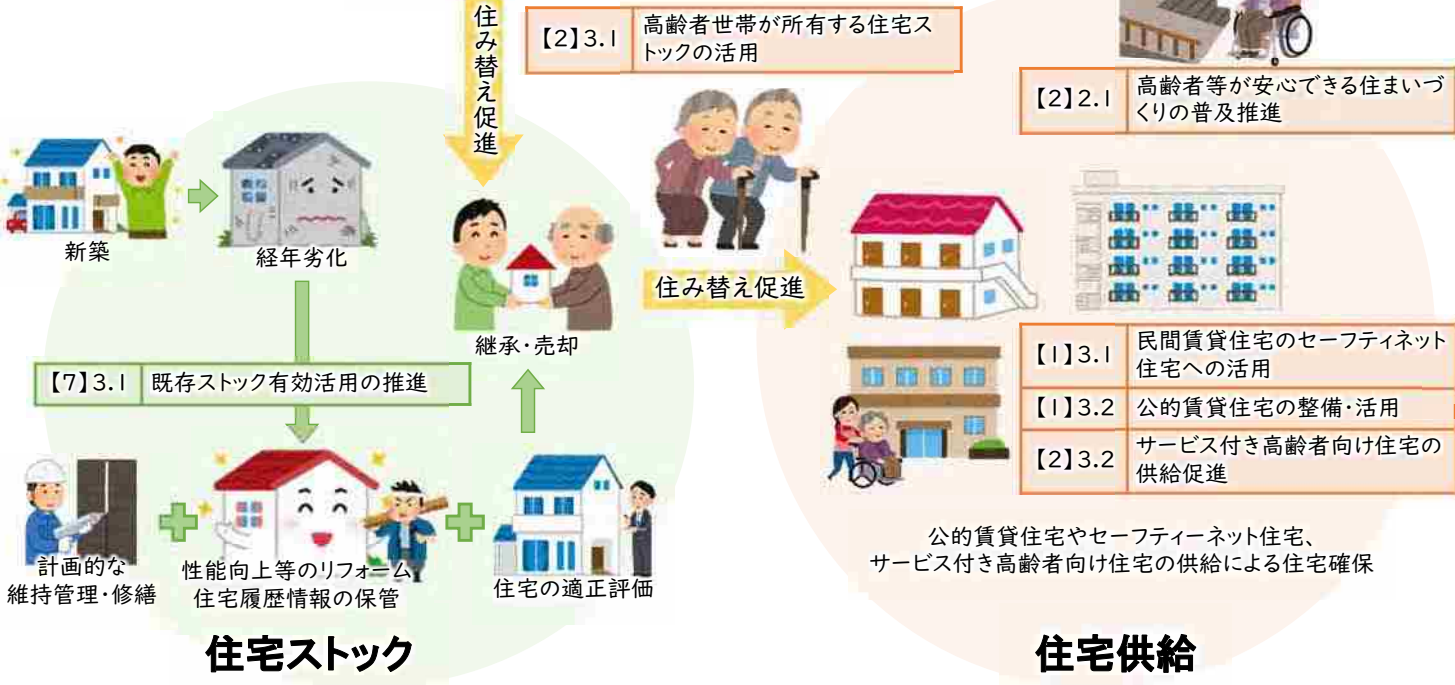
住み替え促進

【2】3.1 高齢者世帯が所有する住宅ストックの活用

【2】2.1 高齢者等が安心できる住まいづくりの普及推進

新築

経年劣化

継承・売却

住み替え促進

【7】3.1 既存ストック有効活用の推進

【1】3.1 民間賃貸住宅のセーフティネット住宅への活用

【1】3.2 公的賃貸住宅の整備・活用

【2】3.2 サービス付き高齢者向け住宅の供給促進

計画的な維持管理・修繕

性能向上等のリフォーム
住宅履歴情報の保管

住宅の適正評価

公的賃貸住宅やセーフティーネット住宅、
サービス付き高齢者向け住宅の供給による住宅確保

住宅ストック

住宅供給